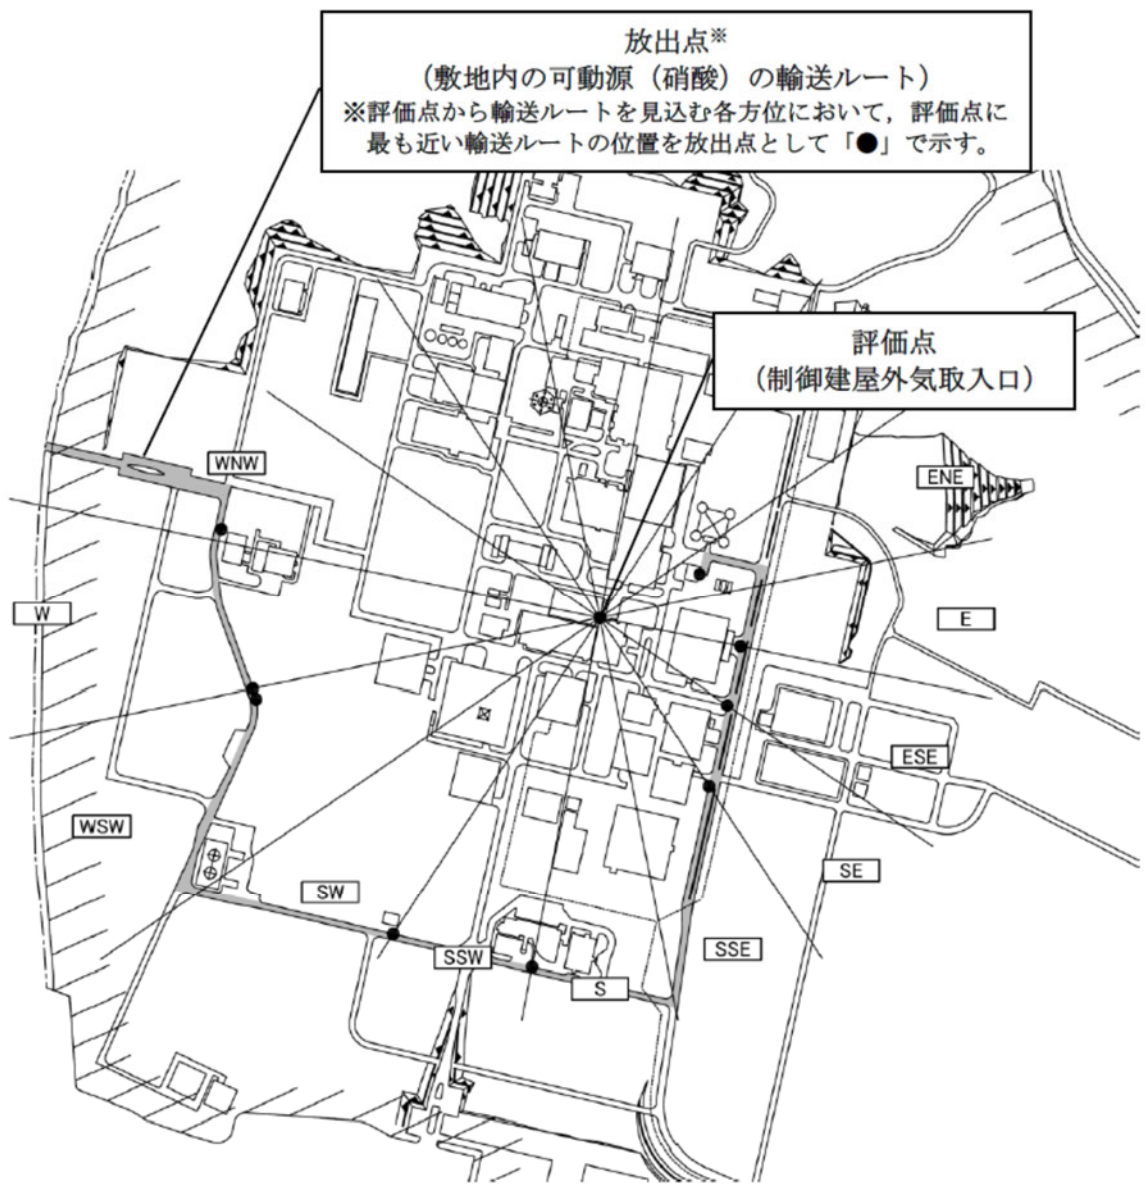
放出点※
（敷地内の可動源（硝酸）の輸送ルート）
※評価点から輸送ルートを見込む各方位において，評価点に最も近い輸送ルートの位置を放出点として「●」で示す。

評価点
（制御建屋外気取入口）

WNW

ENE

W

E

ESE

WSW

SE

SW

SSE

SSW

S